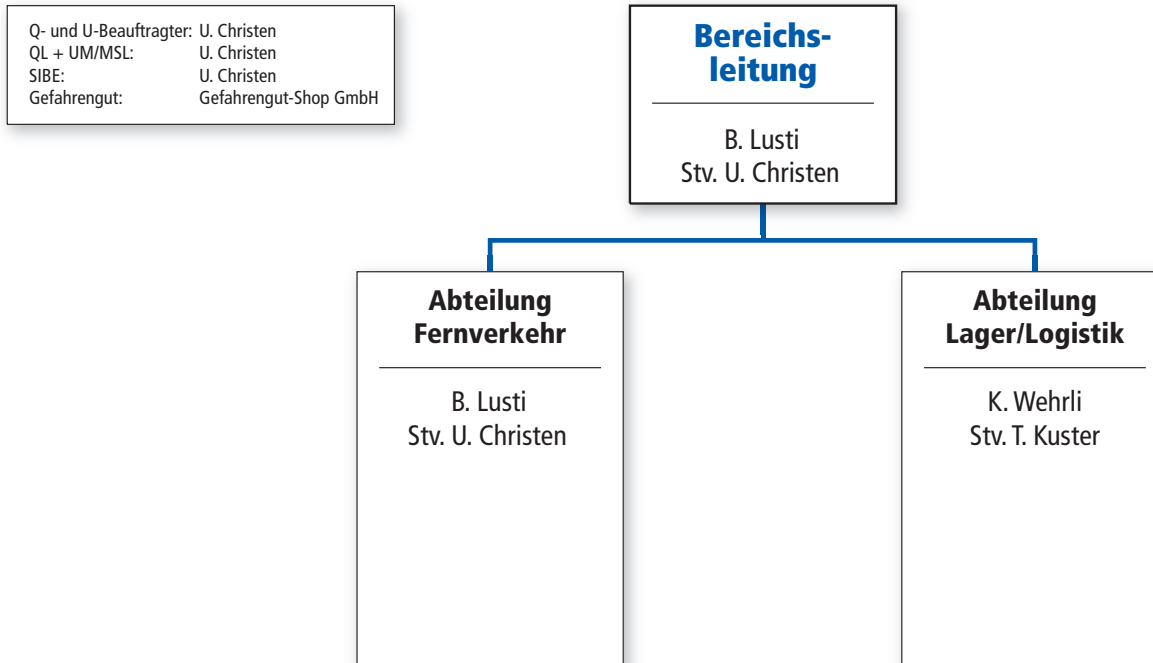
| | |
|---|---|
| Q- und U-Beauftragter: | U. Christen |
| QL + UM/MSL: | U. Christen |
| SIBE: | U. Christen |
| Gefahrengut: | Gefahrengut-Shop GmbH |

Bereichsleitung

B. Lusti
Stv. U. Christen

Abteilung Fernverkehr

B. Lusti
Stv. U. Christen

Abteilung Lager/Logistik

K. Wehrli
Stv. T. Kuster